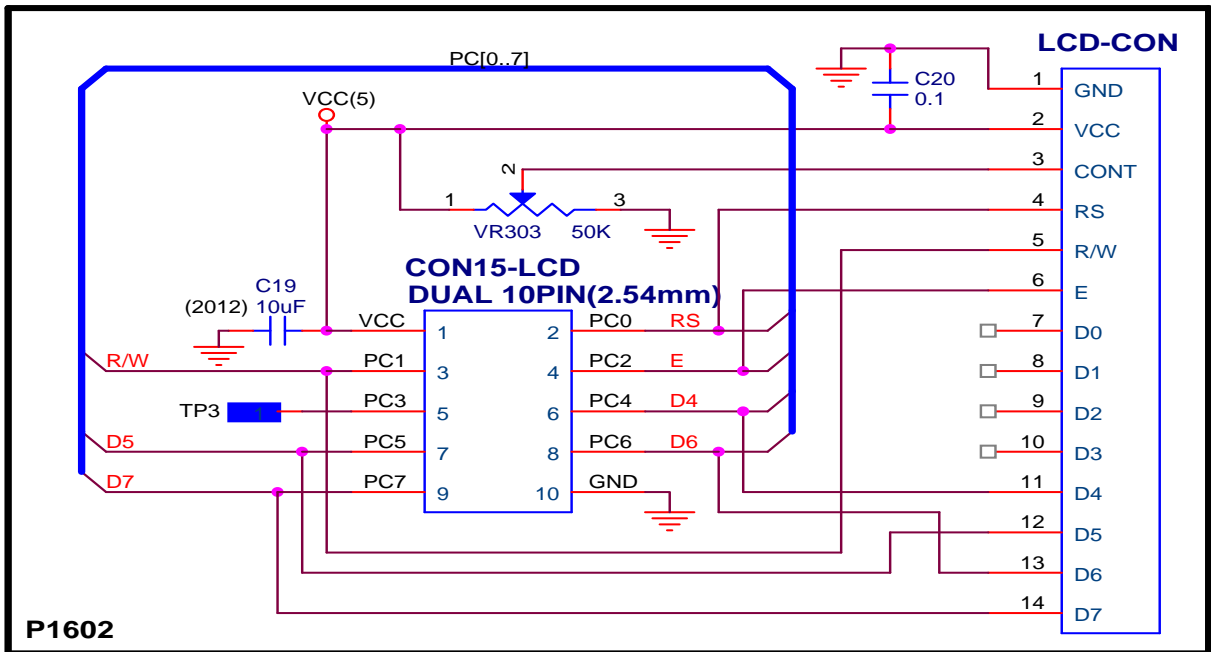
PC[0..7]

LCD-CON

C20
0.1

VCC(5)

2
1
3
VR303 50K

CON15-LCD
DUAL 10PIN(2.54mm)

C19
(2012) 10uF

| | | | | | | |
|---|---|---|---|---|---|---|
| | VCC | 1 | 2 | PC0 | RS | |
| R/W | PC1 | 3 | 4 | PC2 | E | |
| TP3 1 | PC3 | 5 | 6 | PC4 | D4 | |
| D5 | PC5 | 7 | 8 | PC6 | D6 | |
| D7 | PC7 | 9 | 10 | GND | | |

| | |
|---|---|
| 1 | GND |
| 2 | VCC |
| 3 | CONT |
| 4 | RS |
| 5 | R/W |
| 6 | E |
| 7 | D0 |
| 8 | D1 |
| 9 | D2 |
| 10 | D3 |
| 11 | D4 |
| 12 | D5 |
| 13 | D6 |
| 14 | D7 |

P1602